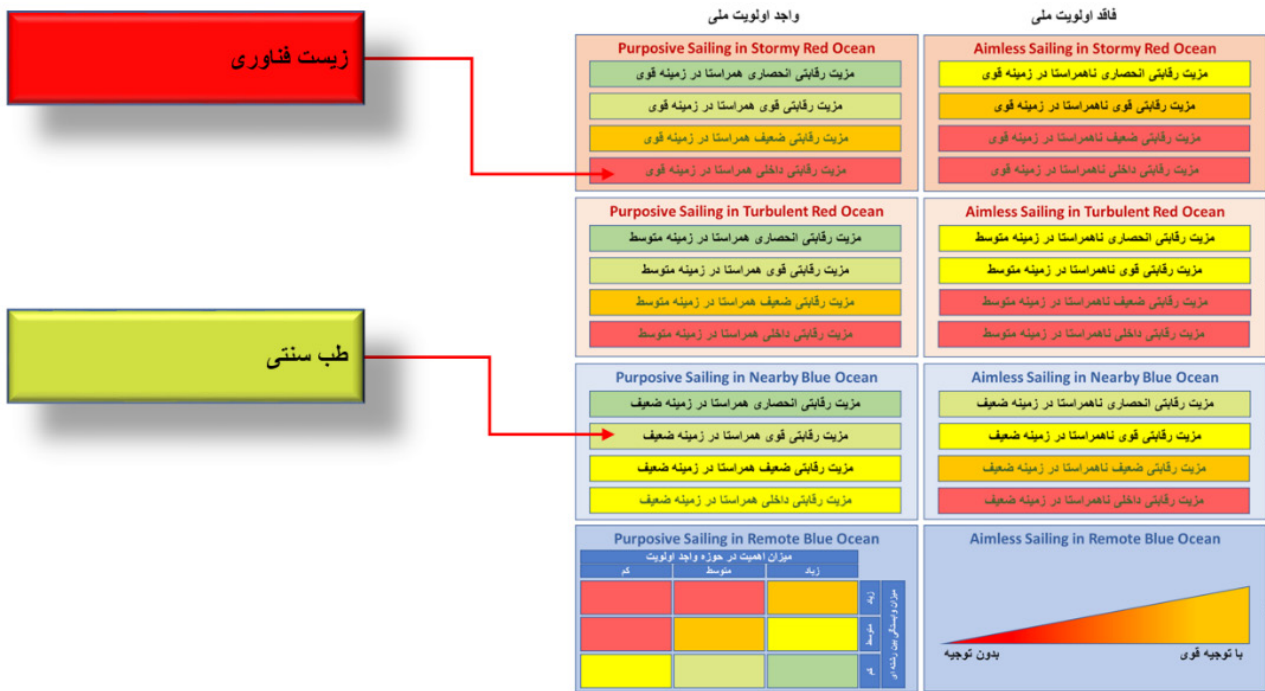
زیست فناوری

طب سنتی

واجد اولویت ملی

فاقد اولویت ملی

Purposive Sailing in Stormy Red Ocean

مزیت رقابتی انحصاری همراستا در زمینه قوی

مزیت رقابتی قوی همراستا در زمینه قوی

مزیت رقابتی ضعیف همراستا در زمینه قوی

مزیت رقابتی داخلی همراستا در زمینه قوی

Aimless Sailing in Stormy Red Ocean

مزیت رقابتی انحصاری ناهمراستا در زمینه قوی

مزیت رقابتی قوی ناهمراستا در زمینه قوی

مزیت رقابتی ضعیف ناهمراستا در زمینه قوی

مزیت رقابتی داخلی ناهمراستا در زمینه قوی

Purposive Sailing in Turbulent Red Ocean

مزیت رقابتی انحصاری همراستا در زمینه متوسط

مزیت رقابتی قوی همراستا در زمینه متوسط

مزیت رقابتی ضعیف همراستا در زمینه متوسط

مزیت رقابتی داخلی همراستا در زمینه متوسط

Aimless Sailing in Turbulent Red Ocean

مزیت رقابتی انحصاری ناهمراستا در زمینه متوسط

مزیت رقابتی قوی ناهمراستا در زمینه متوسط

مزیت رقابتی ضعیف ناهمراستا در زمینه متوسط

مزیت رقابتی داخلی ناهمراستا در زمینه متوسط

Purposive Sailing in Nearby Blue Ocean

مزیت رقابتی انحصاری همراستا در زمینه ضعیف

مزیت رقابتی قوی همراستا در زمینه ضعیف

مزیت رقابتی ضعیف همراستا در زمینه ضعیف

مزیت رقابتی داخلی همراستا در زمینه ضعیف

Aimless Sailing in Nearby Blue Ocean

مزیت رقابتی انحصاری ناهمراستا در زمینه ضعیف

مزیت رقابتی قوی ناهمراستا در زمینه ضعیف

مزیت رقابتی ضعیف ناهمراستا در زمینه ضعیف

مزیت رقابتی داخلی ناهمراستا در زمینه ضعیف

Purposive Sailing in Remote Blue Ocean

| میزان اهمیت در حوزه واجد اولویت | | |
|---|---|---|
| کم | متوسط | زیاد |

میزان وابستگی بین رشته ای

زیاد

متوسط

کم

Aimless Sailing in Remote Blue Ocean

بدون توجیه

با توجیه قوی